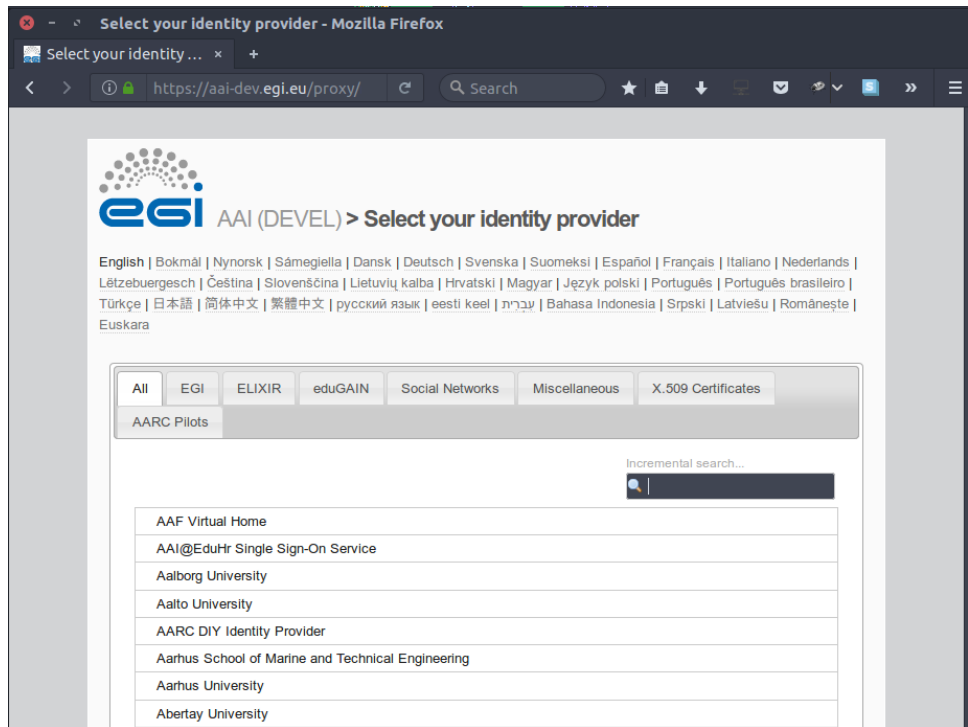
Select your identity provider - Mozilla Firefox

Select your identity ... ×

https://aai-dev.egi.eu/proxy/

Search

egi AAI (DEVEL) > Select your identity provider

English | Bokmål | Nynorsk | Sámegiella | Dansk | Deutsch | Svenska | Suomeksi | Español | Français | Italiano | Nederlands | Lëtzebuergesch | Čeština | Slovenščina | Lietuvių kalba | Hrvatski | Magyar | Język polski | Português | Português brasileiro | Türkçe | 日本語 | 简体中文 | 繁體中文 | русский язык | eesti keel | עִבְרִית | Bahasa Indonesia | Srpski | Latviešu | Românește | Euskara

All | EGI | ELIXIR | eduGAIN | Social Networks | Miscellaneous | X.509 Certificates | AARC Pilots

Incremental search...

AAF Virtual Home
AAI@EduHr Single Sign-On Service
Aalborg University
Aalto University
AARC DIY Identity Provider
Aarhus School of Marine and Technical Engineering
Aarhus University
Abertay University